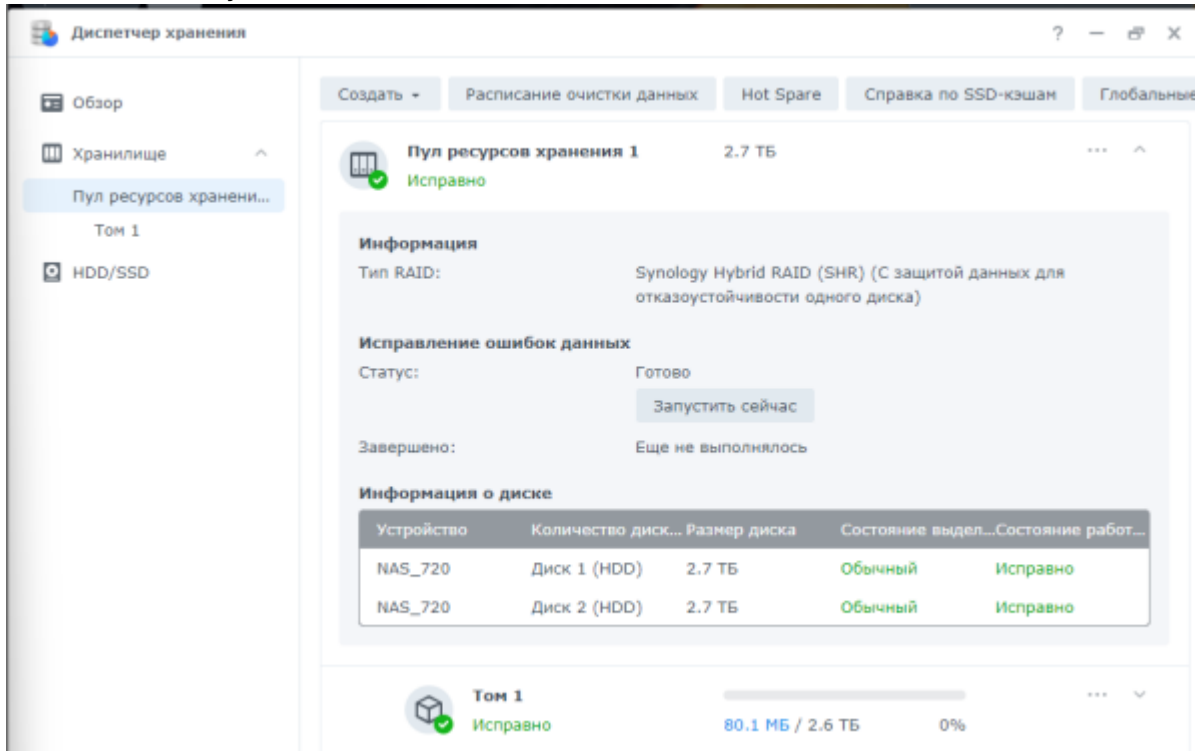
Диспетчер хранения

? — ⧉ ✕

Обзор

Хранилище

Пул ресурсов хранени...

Том 1

HDD/SSD

Создать ▾ | Расписание очистки данных | Hot Spare | Справка по SSD-кэшам | Глобальные

Пул ресурсов хранения 1 2.7 ТБ

Исправно

Информация

Тип RAID: Synology Hybrid RAID (SHR) (С защитой данных для отказоустойчивости одного диска)

Исправление ошибок данных

Статус: Готово

Запустить сейчас

Завершено: Еще не выполнялось

Информация о диске

| Устройство | Количество диск... | Размер диска | Состояние выдел... | Состояние работ... |
|---|---|---|---|---|
| NAS_720 | Диск 1 (HDD) | 2.7 ТБ | Обычный | Исправно |
| NAS_720 | Диск 2 (HDD) | 2.7 ТБ | Обычный | Исправно |

Том 1

Исправно

80.1 МБ / 2.6 ТБ 0%